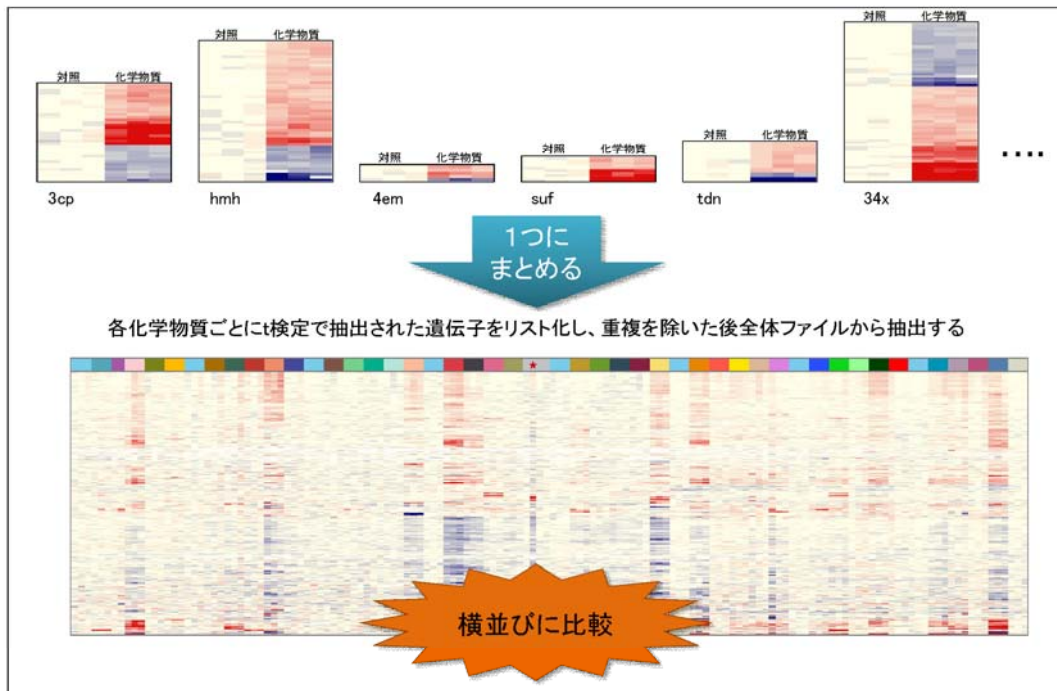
対照 化学物質

3cp

対照 化学物質

hmh

対照 化学物質

4em

対照 化学物質

suf

対照 化学物質

tdn

対照 化学物質

34x

....

1つにまとめる

各化学物質ごとにt検定で抽出された遺伝子をリスト化し、重複を除いた後全体ファイルから抽出する

横並びに比較